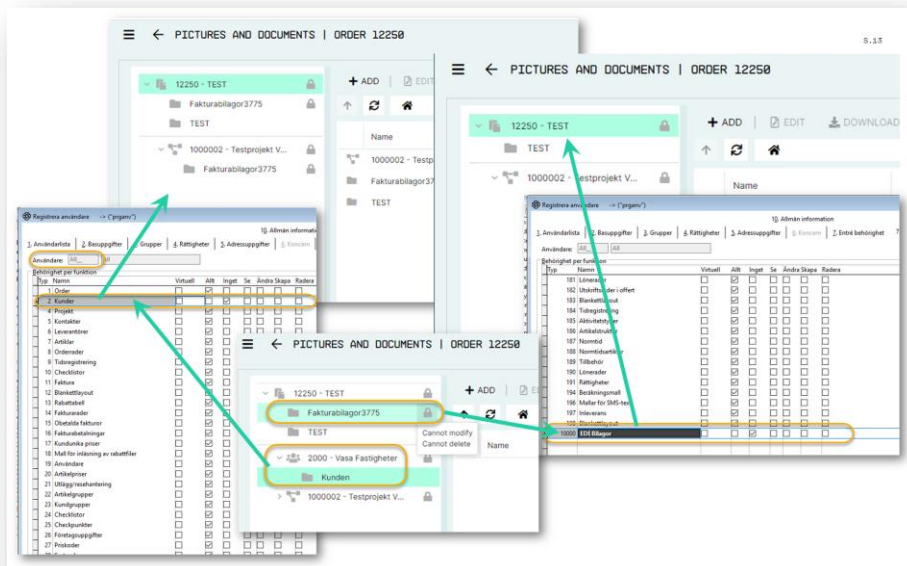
PICTURES AND DOCUMENTS | ORDER 12250

12250 - TEST
Fakturabilagor3775
TEST
1000002 - Testprojekt V...
Fakturabilagor3775

+ ADD
EDIT
Name
1000002 - Testp
Fakturabilagor37
TEST

S.13

PICTURES AND DOCUMENTS | ORDER 12250

12250 - TEST
TEST
1000002 - Testprojekt V...

+ ADD
EDIT
DOWNLOAD
Name

Registrera användare -> ("prganv")
10. Allmän information
1. Användarlista 2. Basuppgifter 3. Grupper 4. Rättigheter 5. Adressuppgifter 6. Koncern
Användare: All
Behörighet per funktion

| Typ | Namn | Virtuell | Allt | Inget | Se | Ändra | Skapa | Radera |
|---|---|---|---|---|---|---|---|---|
| 1 | Order | | | | | | | |
| 2 | Kunder | | | | | | | |
| 4 | Projekt | | | | | | | |
| 5 | Kontakter | | | | | | | |
| 6 | Leverantörer | | | | | | | |
| 7 | Artiklar | | | | | | | |
| 8 | Orderrader | | | | | | | |
| 9 | Tidsregistrering | | | | | | | |
| 10 | Checklistor | | | | | | | |
| 11 | Faktura | | | | | | | |
| 12 | Blankettlayout | | | | | | | |
| 13 | Rabattabell | | | | | | | |
| 14 | Fakturarader | | | | | | | |
| 15 | Obetalda fakturor | | | | | | | |
| 16 | Fakturabetalningar | | | | | | | |
| 17 | Kundunika priser | | | | | | | |
| 18 | Mall för inläsning av rabattfiler | | | | | | | |
| 19 | Användare | | | | | | | |
| 20 | Artikelpriser | | | | | | | |
| 21 | Utlägg/resehantering | | | | | | | |
| 22 | Artikelgrupper | | | | | | | |
| 23 | Kundgrupper | | | | | | | |
| 24 | Checklistor | | | | | | | |
| 25 | Checkpunkter | | | | | | | |
| 26 | Företagsuppgifter | | | | | | | |
| 27 | Priskoder | | | | | | | |

Registrera användare -> ("prganv")
10. Allmän information
1. Användarlista 2. Basuppgifter 3. Grupper 4. Rättigheter 5. Adressuppgifter 6. Koncern 7. Entré behörighet
Användare: All
Behörighet per funktion

| Typ | Namn | Virtuell | Allt | Inget | Se | Ändra | Skapa | Radera |
|---|---|---|---|---|---|---|---|---|
| 181 | Lönerader | | | | | | | |
| 182 | Utskriftsrader i offert | | | | | | | |
| 183 | Blankettlayout | | | | | | | |
| 184 | Tidregistrering | | | | | | | |
| 185 | Aktivitetstyper | | | | | | | |
| 186 | Artikelstrukter | | | | | | | |
| 187 | Normtid | | | | | | | |
| 188 | Normtidsartiklar | | | | | | | |
| 189 | Tillbehör | | | | | | | |
| 190 | Lönerader | | | | | | | |
| 191 | Rättigheter | | | | | | | |
| 194 | Beräkningsmall | | | | | | | |
| 196 | Mallar för SMS-text | | | | | | | |
| 197 | Inleverans | | | | | | | |
| 198 | Blankettlayout | | | | | | | |
| 10000 | EDI Bilagor | | | | | | | |

PICTURES AND DOCUMENTS | ORDER 12250

12250 - TEST
Fakturabilagor3775
TEST
2000 - Vasa Fastigheter
Kunden
1000002 - Testprojekt V...

+ ADD
EDIT
Name
Cannot modify
Cannot delete